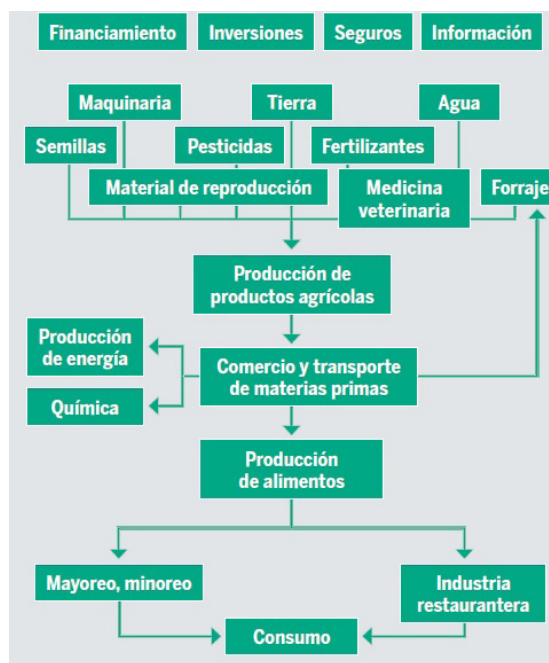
Financiamiento
Inversiones
Seguros
Información

Maquinaria
Tierra
Agua

Semillas
Pesticidas
Fertilizantes

Material de reproducción
Medicina veterinaria
Forraje

Producción de productos agrícolas

Producción de energía

Química

Comercio y transporte de materias primas

Producción de alimentos

Mayoreo, minoreo

Industria restaurantera

Consumo